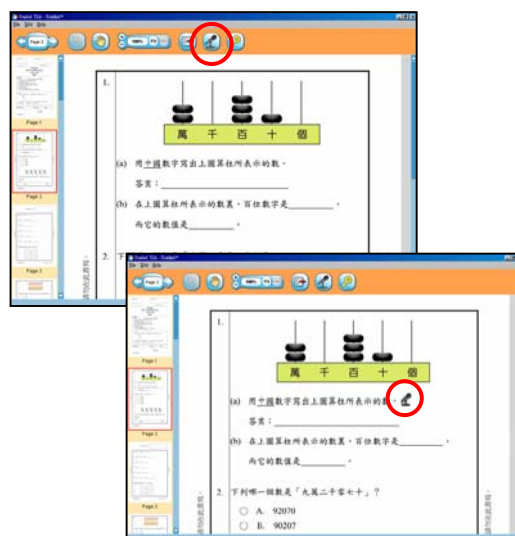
Page 2

Page 1

Page 2

Page 3

1.

萬 千 百 十 個

(a) 用中國數字寫出上圖算柱所表示的數。

答案：__________________

(b) 在上圖算柱所表示的數裏，百位數字是__________，

而它的數值是__________。

2. 下

Page 2

Page 1

Page 2

Page 3

1.

萬 千 百 十 個

(a) 用中國數字寫出上圖算柱所表示的數。

答案：__________________

(b) 在上圖算柱所表示的數裏，百位數字是__________，

而它的數值是__________。

2. 下列哪一個數是「九萬二千零七十」？

A. 92070

B. 90207